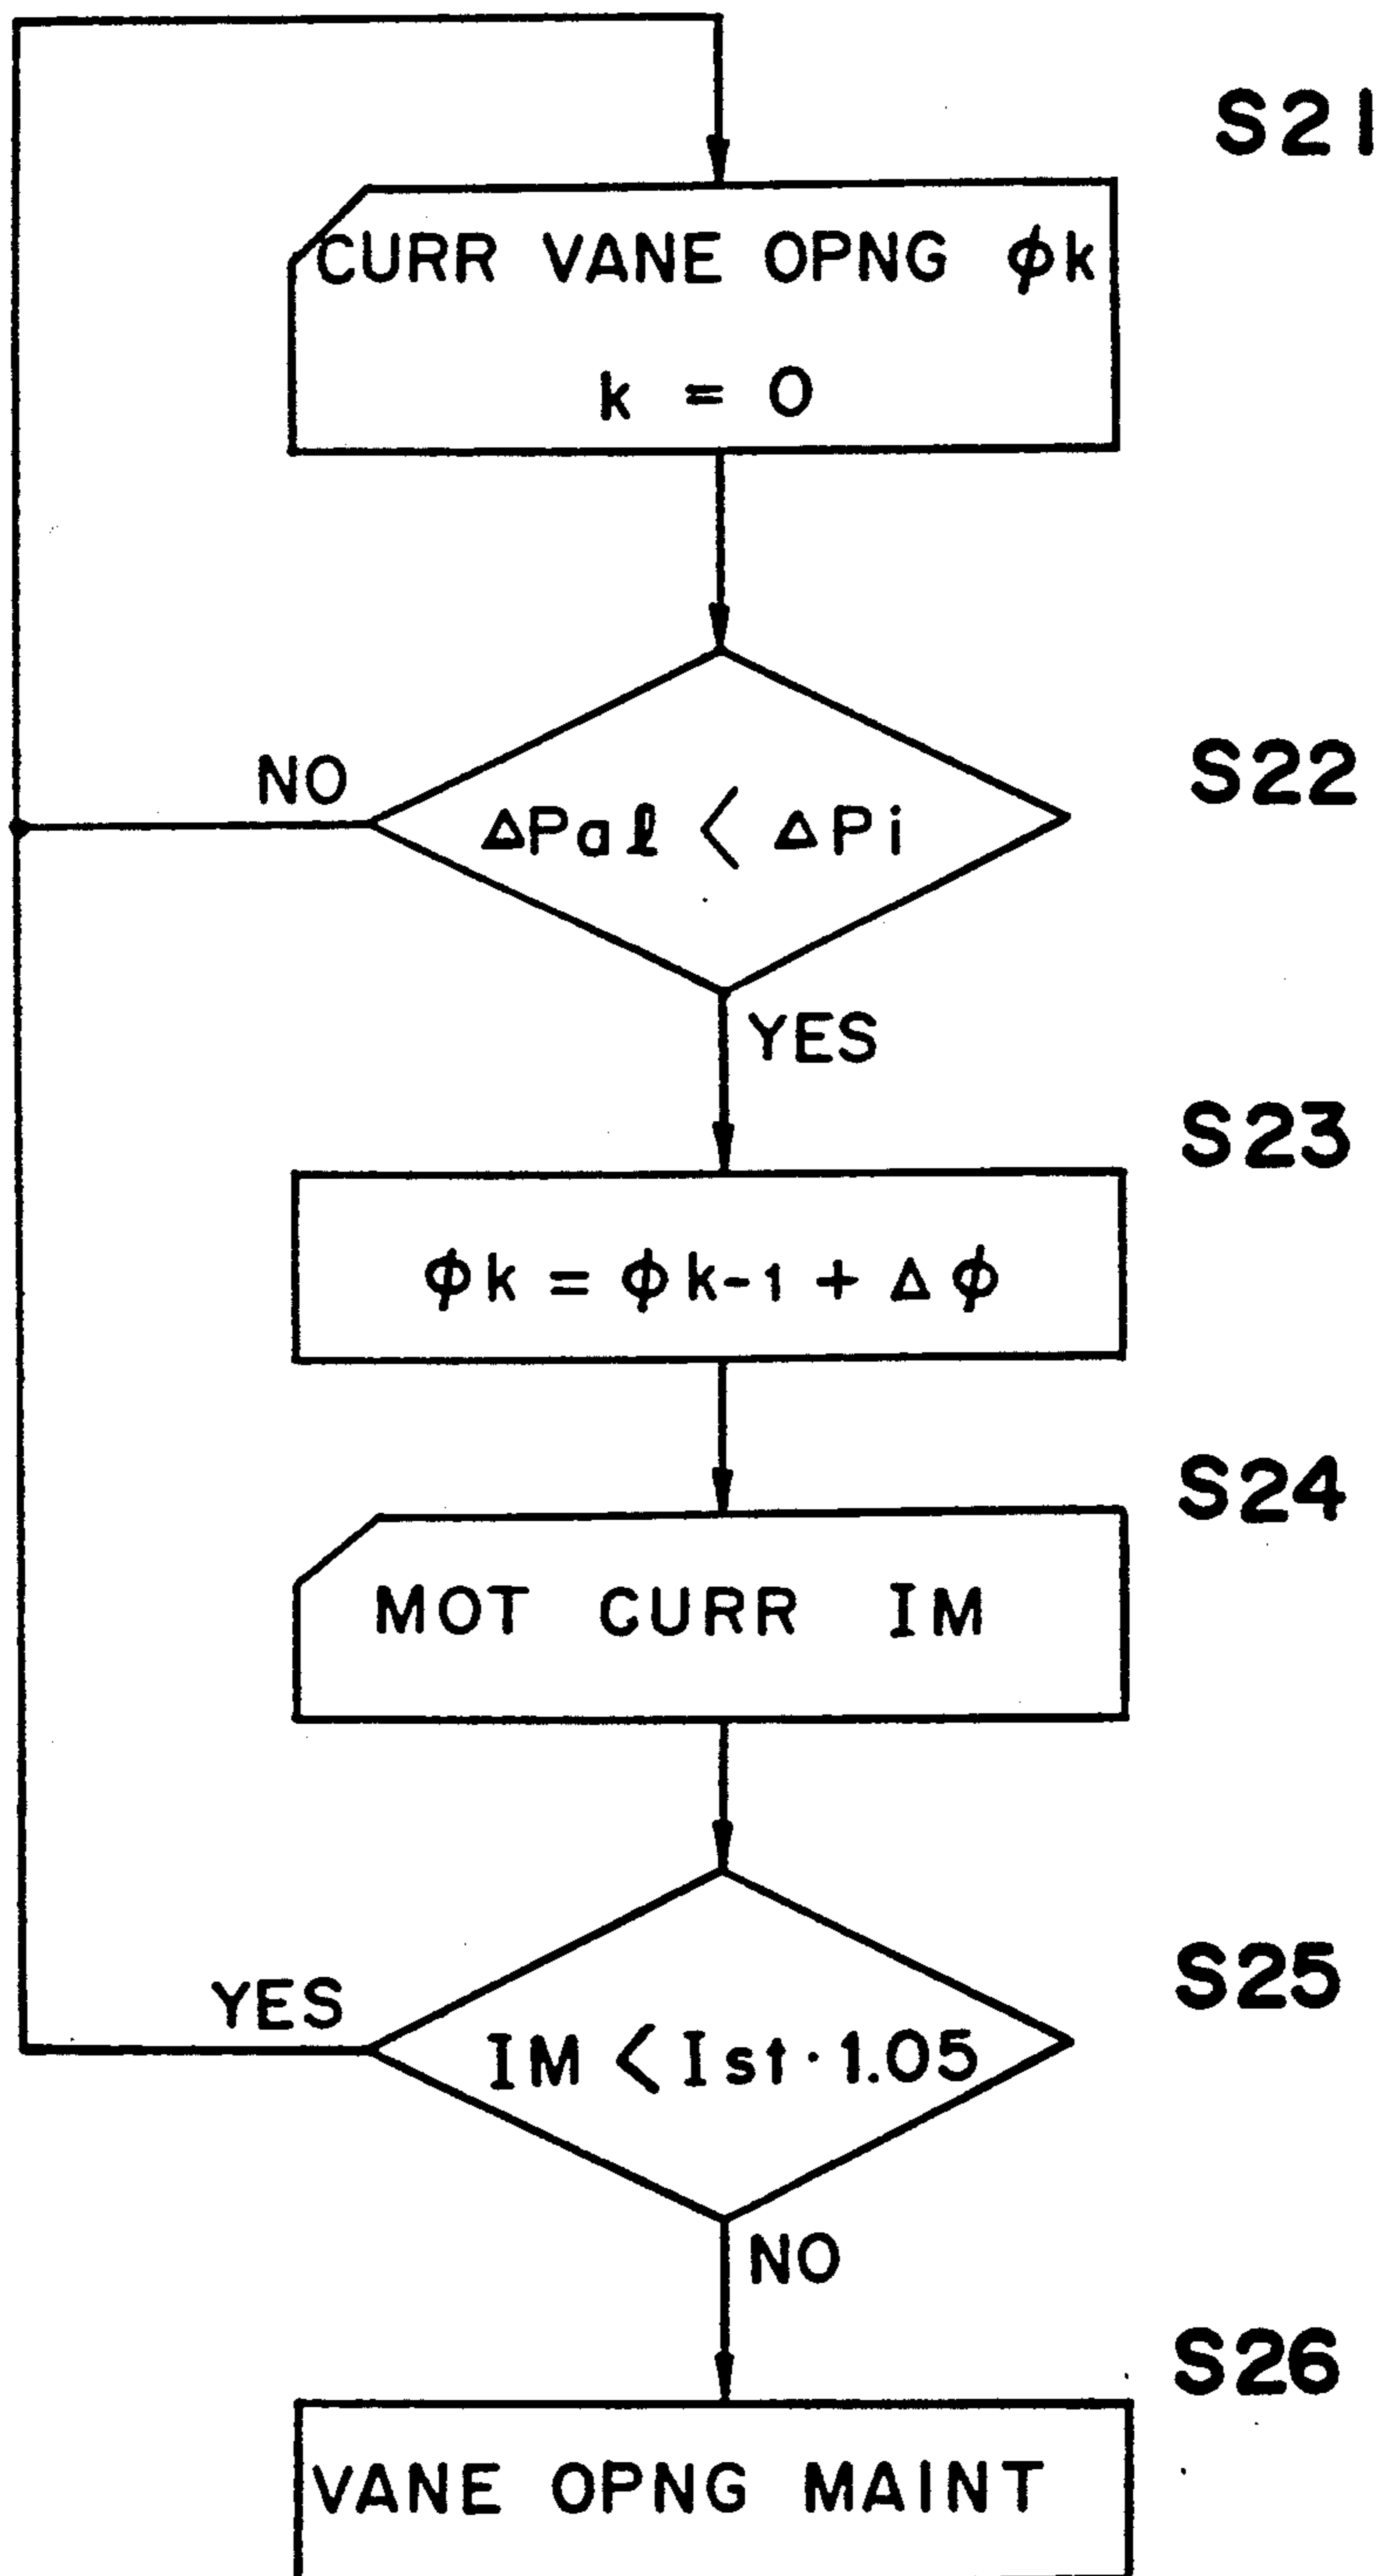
S21

CURR VANE OPNG $\phi k$

$k = 0$

S22

NO

$\Delta P a \ell < \Delta P i$

YES

S23

$\phi k = \phi k-1 + \Delta \phi$

S24

MOT CURR IM

S25

YES

$IM < Ist \cdot 1.05$

NO

S26

VANE OPNG MAINT